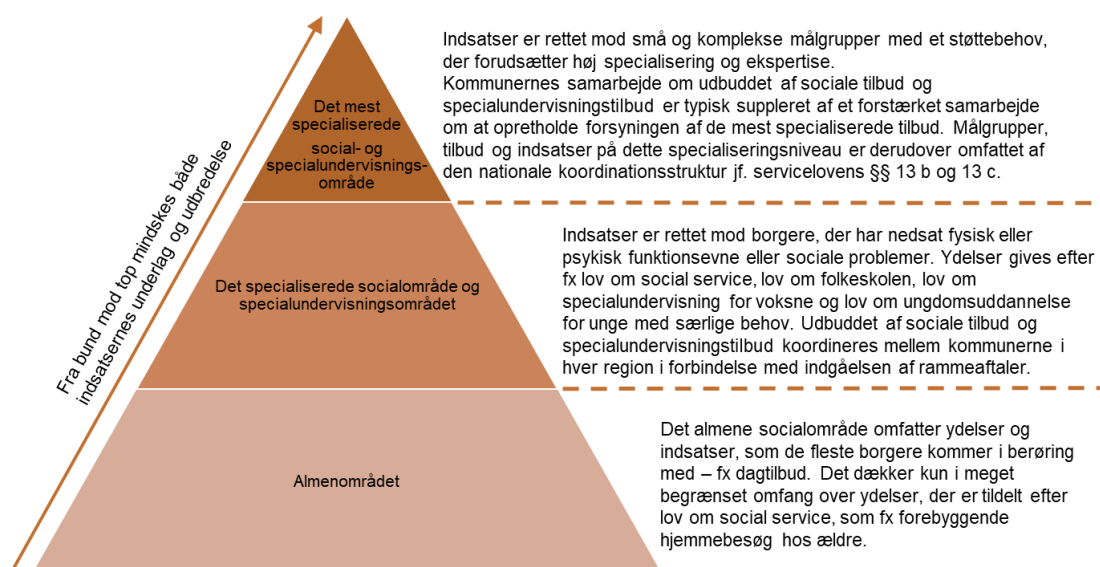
Fra bund mod top mindskes både indsatsernes underlag og udbredelse

Det mest specialiserede social- og specialundervisningsområde

Indsatser er rettet mod små og komplekse målgrupper med et støttebehov, der forudsætter høj specialisering og ekspertise. Kommunernes samarbejde om udbuddet af sociale tilbud og specialundervisningstilbud er typisk suppleret af et forstærket samarbejde om at opretholde forsyningen af de mest specialiserede tilbud. Målgrupper, tilbud og indsatser på dette specialiseringsniveau er derudover omfattet af den nationale koordinationsstruktur jf. servicelovens §§ 13 b og 13 c.

Det specialiserede socialområde og specialundervisningsområdet

Indsatser er rettet mod borgere, der har nedsat fysisk eller psykisk funktionsevne eller sociale problemer. Ydelser gives efter fx lov om social service, lov om folkeskolen, lov om specialundervisning for voksne og lov om ungdomsuddannelse for unge med særlige behov. Udbuddet af sociale tilbud og specialundervisningstilbud koordineres mellem kommunerne i hver region i forbindelse med indgåelsen af rammeaftaler.

Almenområdet

Det almene socialområde omfatter ydelser og indsatser, som de fleste borgere kommer i berøring med – fx dagtilbud. Det dækker kun i meget begrænset omfang over ydelser, der er tildelt efter lov om social service, som fx forebyggende hjemmebesøg hos ældre.